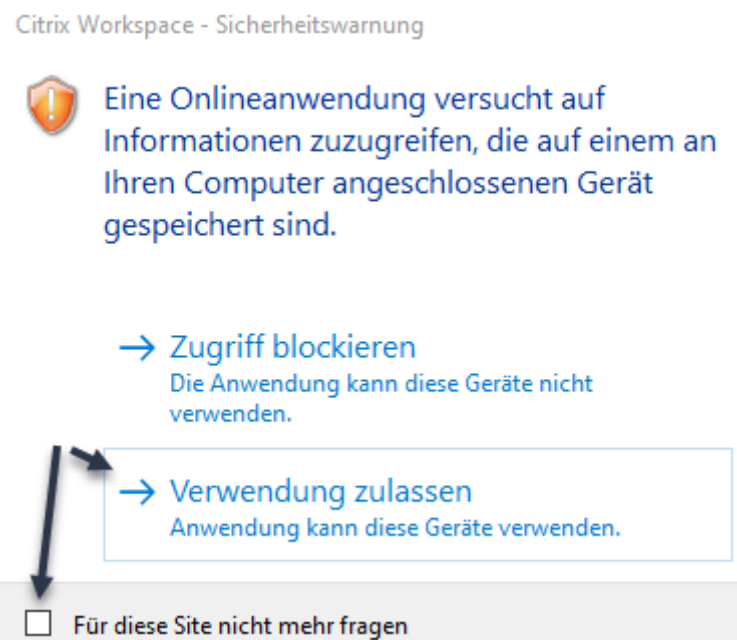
Citrix Workspace - Sicherheitswarnung

Eine Onlineanwendung versucht auf Informationen zuzugreifen, die auf einem an Ihren Computer angeschlossenen Gerät gespeichert sind.

→ Zugriff blockieren
Die Anwendung kann diese Geräte nicht verwenden.

→ Verwendung zulassen
Anwendung kann diese Geräte verwenden.

Für diese Site nicht mehr fragen